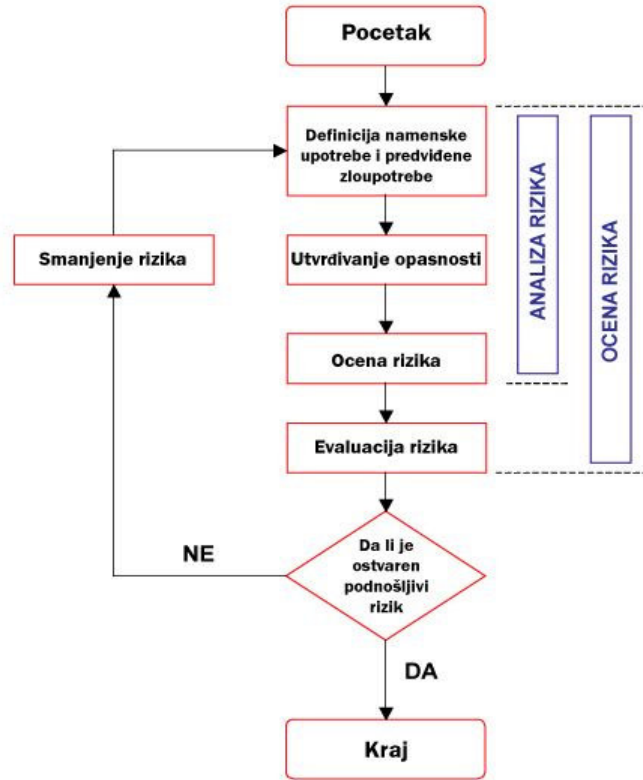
Pocetak

Definicija namenske upotrebe i predviđene zloupotrebe

Utvrđivanje opasnosti

Ocena rizika

Evaluacija rizika

Da li je ostvaren podnošljivi rizik

DA

Kraj

NE

Smanjenje rizika

ANALIZA RIZIKA

OCENA RIZIKA